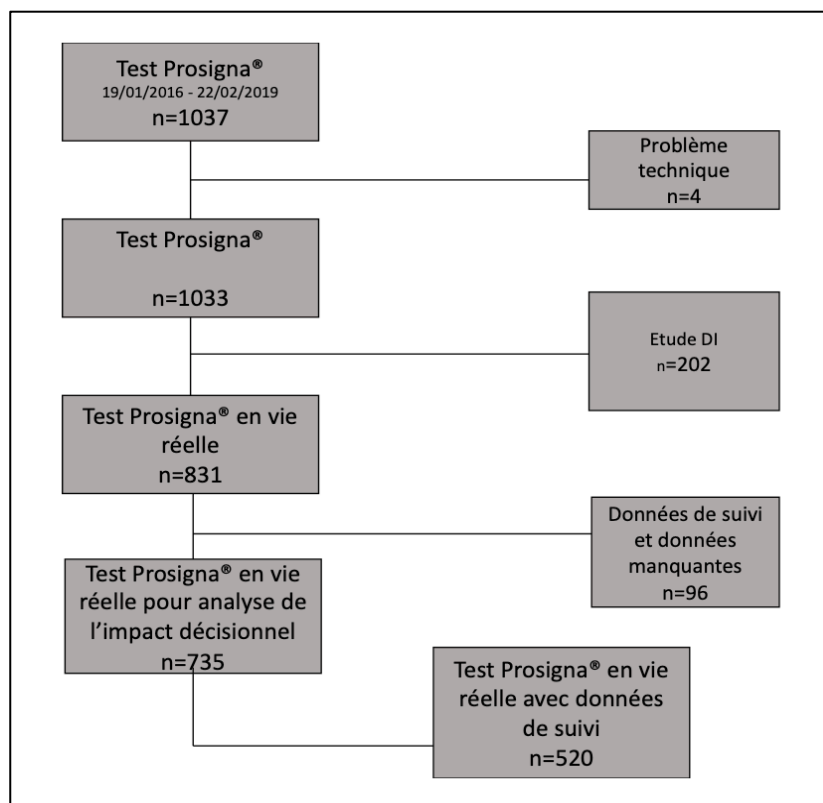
Test Prosigna®
19/01/2016 - 22/02/2019
n=1037

Problème technique
n=4

Test Prosigna®

n=1033

Etude DI
n=202

Test Prosigna® en vie réelle
n=831

Données de suivi et données manquantes
n=96

Test Prosigna® en vie réelle pour analyse de l'impact décisionnel
n=735

Test Prosigna® en vie réelle avec données de suivi
n=520